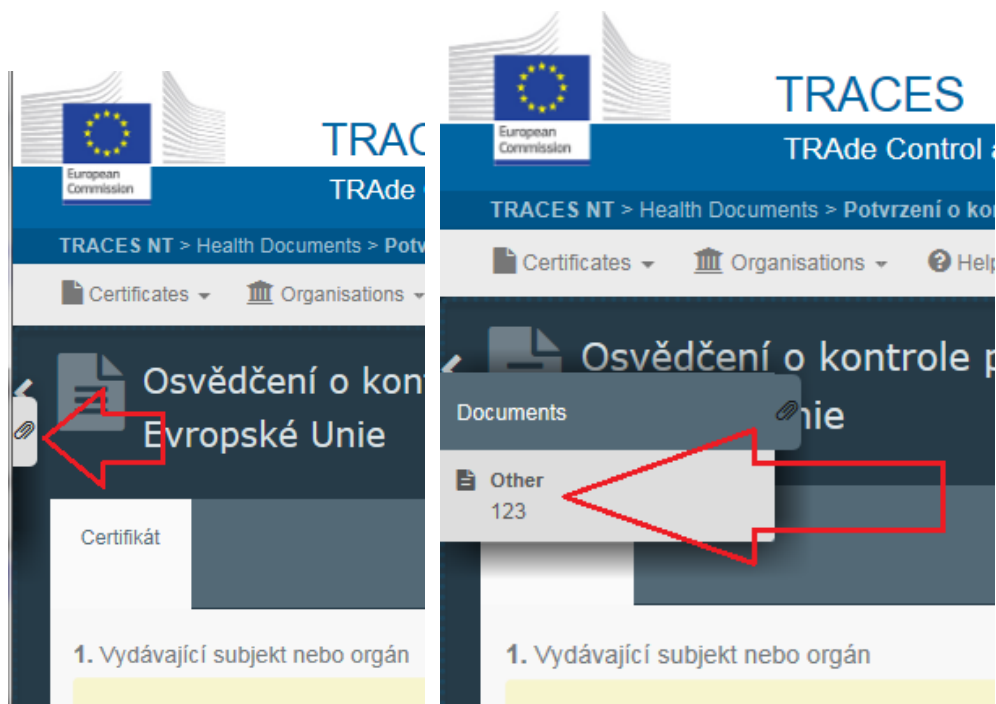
European Commission

TRAC

TRAde

TRACES NT > Health Documents > Potv

Certificates ▾ Organisations ▾

Osvědčení o kon

Evropské Unie

Certifikát

1. Vydávající subjekt nebo orgán

European Commission

TRACES

TRAde Control a

TRACES NT > Health Documents > Potvrzení o ko

Certificates ▾ Organisations ▾ Help

Osvědčení o kontrole p

Documents

nie

Other

123

1. Vydávající subjekt nebo orgán